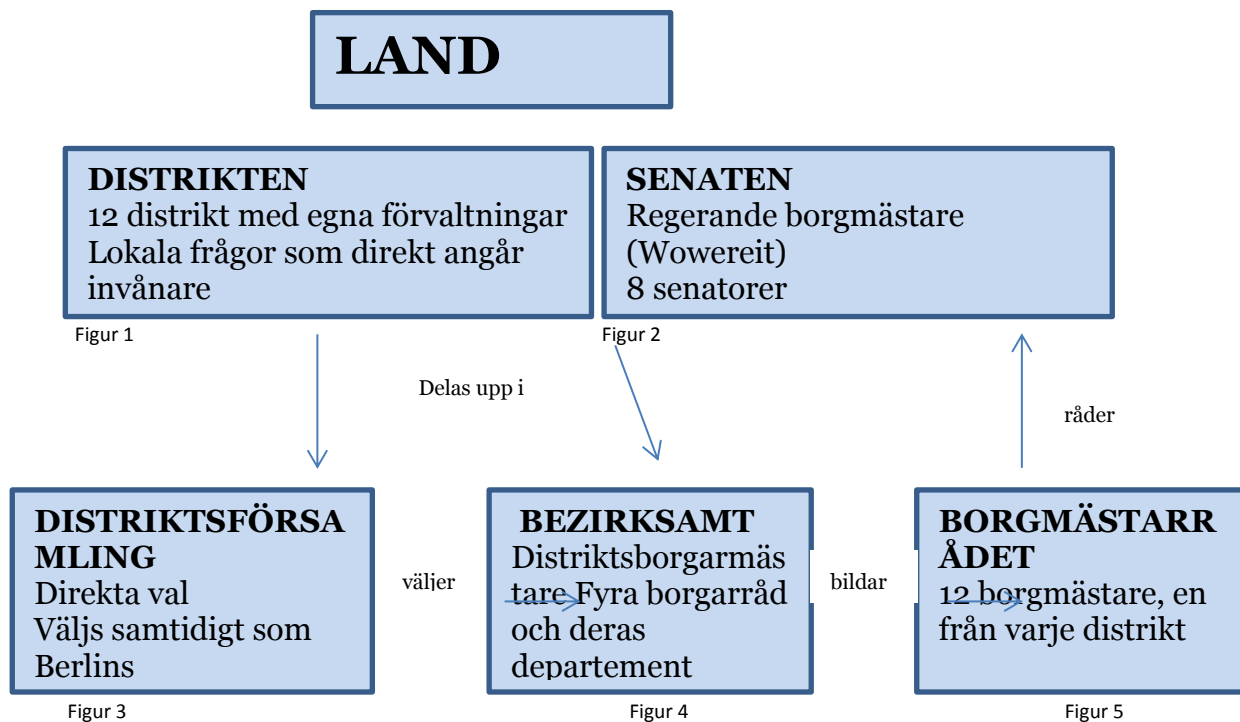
LAND

DISTRIKTEN
12 distrikt med egna förvaltningar
Lokala frågor som direkt angår invånare

Figur 1

SENATEN
Regerande borgmästare (Wowereit)
8 senatorer

Figur 2

Delas upp i

råder

DISTRIKTSFÖRSAMLING
Direkta val
Väljs samtidigt som Berlins

Figur 3

väljer

BEZIRKSAMT
Distriktsborgarmästare Fyra borgarråd och deras departement

Figur 4

bildar

BORGMÄSTARRÅDET
12 borgmästare, en från varje distrikt

Figur 5